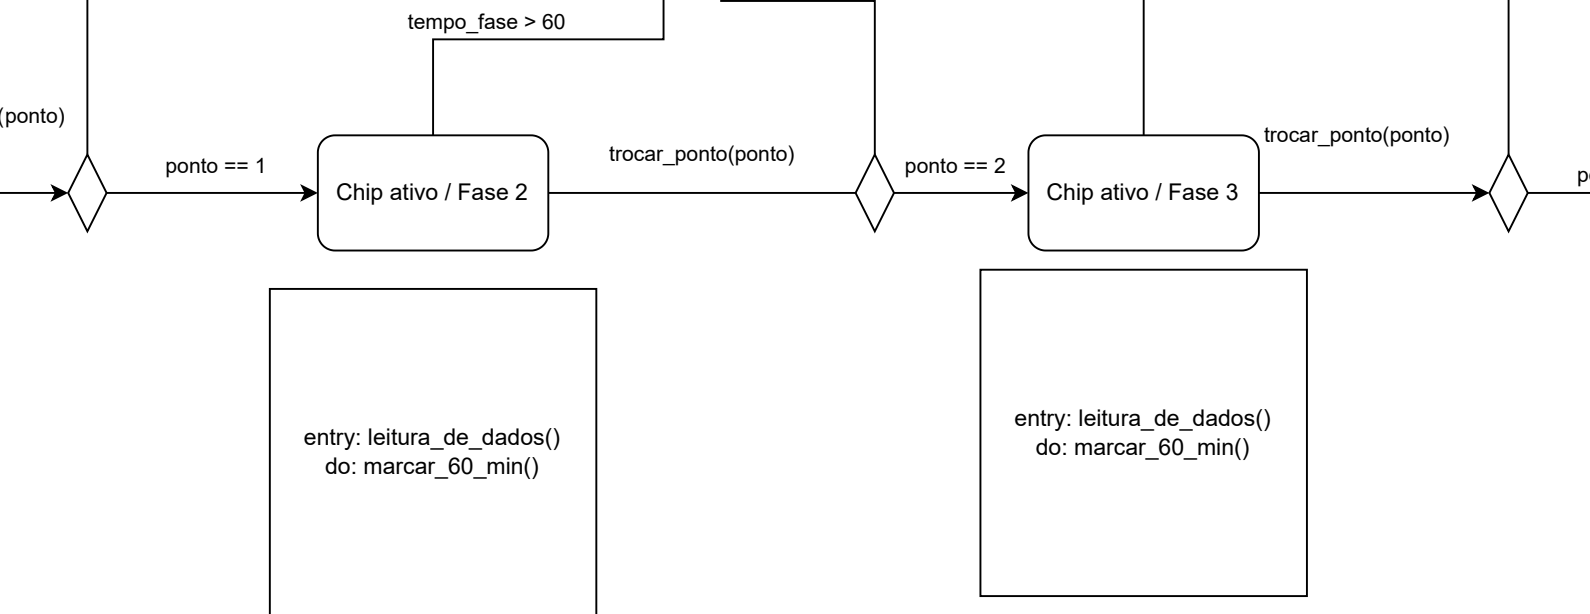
tempo_fase > 60

(ponto)

ponto == 1

Chip ativo / Fase 2

trocar_ponto(ponto)

ponto == 2

Chip ativo / Fase 3

trocar_ponto(ponto)

p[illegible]

entry: leitura_de_dados()
do: marcar_60_min()

entry: leitura_de_dados()
do: marcar_60_min()